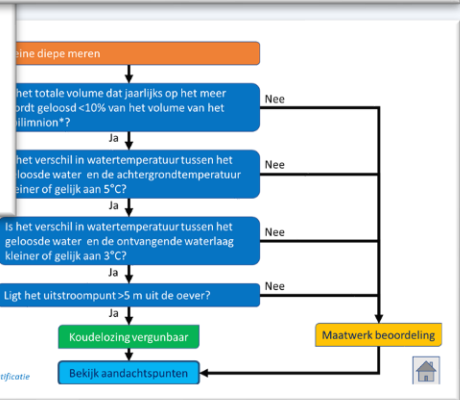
leine diepe meren

het totale volume dat jaarlijks op het meer ordt geloosd <10% van het volume van het pilimnion*?

Nee

Ja

het verschil in watertemperatuur tussen het geloosde water en de achtergrondtemperatuur kleiner of gelijk aan 5°C?

Nee

Ja

Is het verschil in watertemperatuur tussen het geloosde water en de ontvangende waterlaag kleiner of gelijk aan 3°C?

Nee

Ja

Ligt het uitstroompunt >5 m uit de oever?

Nee

Ja

Koudelozing vergunbaar

Maatwerk beoordeling

Bekijk aandachtspunten

tificatie